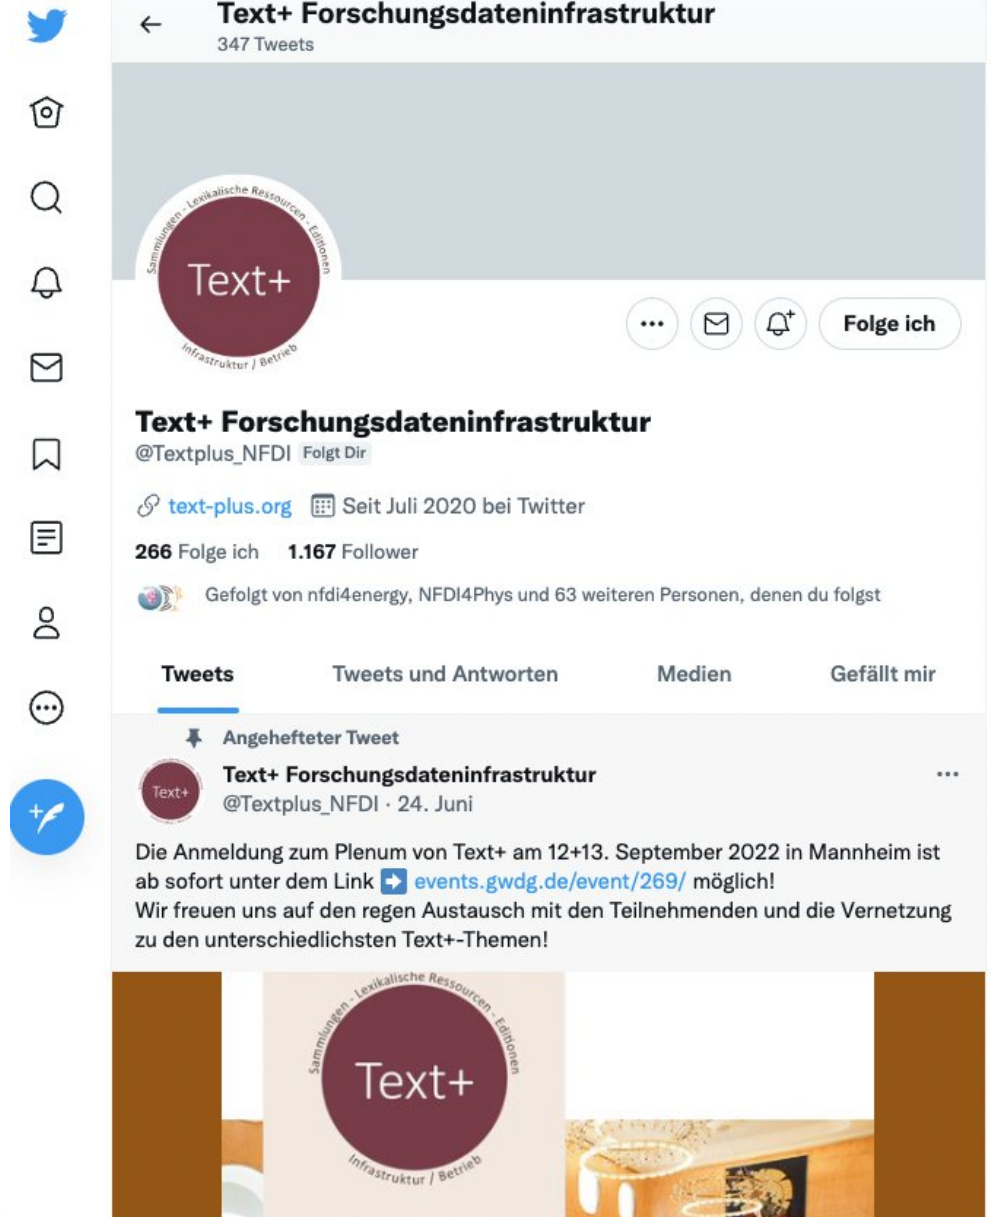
Text+ Forschungsdateninfrastruktur
347 Tweets

Sammlungen - Lexikalische Ressourcen - Editionen
Text+
Infrastruktur / Betrieb

Folge ich

Text+ Forschungsdateninfrastruktur
@Textplus_NFDI Folgt Dir

text-plus.org Seit Juli 2020 bei Twitter

266 Folge ich 1.167 Follower

Gefolgt von nfdi4energy, NFDI4Phys und 63 weiteren Personen, denen du folgst

Tweets Tweets und Antworten Medien Gefällt mir

Angehefteter Tweet
Text+ Forschungsdateninfrastruktur
@Textplus_NFDI · 24. Juni

Text+

Die Anmeldung zum Plenum von Text+ am 12+13. September 2022 in Mannheim ist ab sofort unter dem Link ➡ events.gwdg.de/event/269/ möglich!
Wir freuen uns auf den regen Austausch mit den Teilnehmenden und die Vernetzung zu den unterschiedlichsten Text+-Themen!

Sammlungen - Lexikalische Ressourcen - Editionen
Text+
Infrastruktur / Betrieb